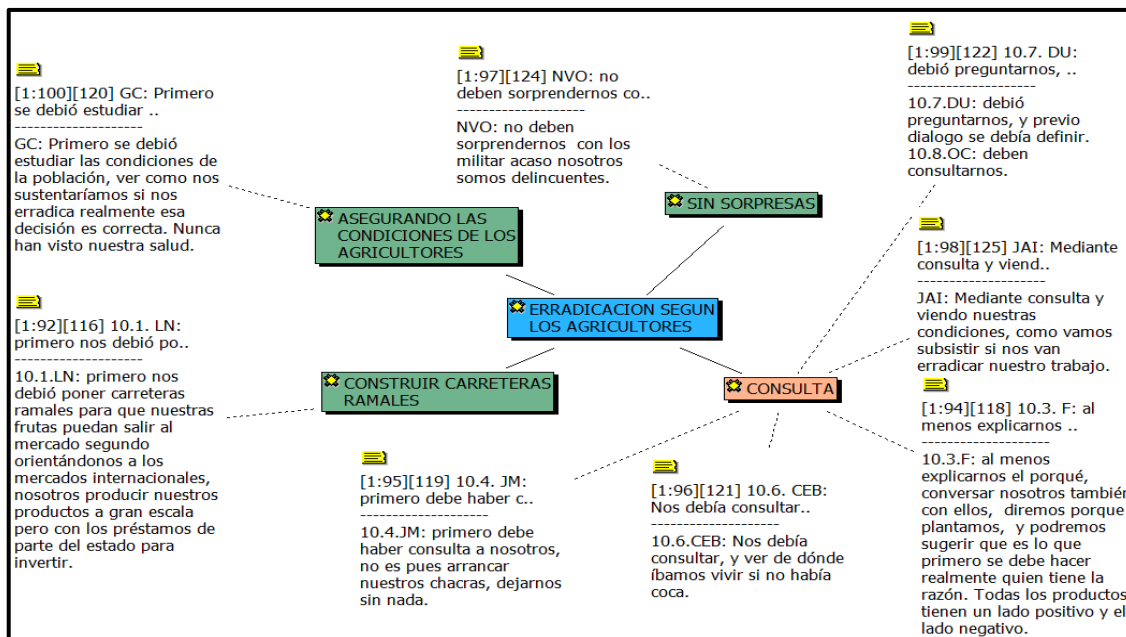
[1:100][120] GC: Primero se debió estudiar ..
--------------------
GC: Primero se debió estudiar las condiciones de la población, ver como nos sustentaríamos si nos erradica realmente esa decisión es correcta. Nunca han visto nuestra salud.

[1:97][124] NVO: no deben sorprendernos co..
--------------------
NVO: no deben sorprendernos con los militar acaso nosotros somos delincuentes.

[1:99][122] 10.7. DU: debió preguntarnos, ..
--------------------
10.7.DU: debió preguntarnos, y previo dialogo se debía definir. 10.8.OC: deben consultarnos.

ASEGURANDO LAS CONDICIONES DE LOS AGRICULTORES

SIN SORPRESAS

[1:98][125] JAI: Mediante consulta y viend..
--------------------
JAI: Mediante consulta y viendo nuestras condiciones, como vamos subsistir si nos van erradicar nuestro trabajo.

[1:92][116] 10.1. LN: primero nos debió po..
--------------------
10.1.LN: primero nos debió poner carreteras ramales para que nuestras frutas puedan salir al mercado segundo orientándonos a los mercados internacionales, nosotros producir nuestros productos a gran escala pero con los préstamos de parte del estado para invertir.

ERRADICACION SEGUN LOS AGRICULTORES

CONSTRUIR CARRETERAS RAMALES

CONSULTA

[1:94][118] 10.3. F: al menos explicarnos ..
--------------------
10.3.F: al menos explicarnos el porqué, conversar nosotros también con ellos, diremos porque plantamos, y podremos sugerir que es lo que primero se debe hacer realmente quien tiene la razón. Todas los productos tienen un lado positivo y el lado negativo.

[1:95][119] 10.4. JM: primero debe haber c..
--------------------
10.4.JM: primero debe haber consulta a nosotros, no es pues arrancar nuestros chacras, dejarnos sin nada.

[1:96][121] 10.6. CEB: Nos debía consultar..
--------------------
10.6.CEB: Nos debía consultar, y ver de dónde íbamos vivir si no había coca.